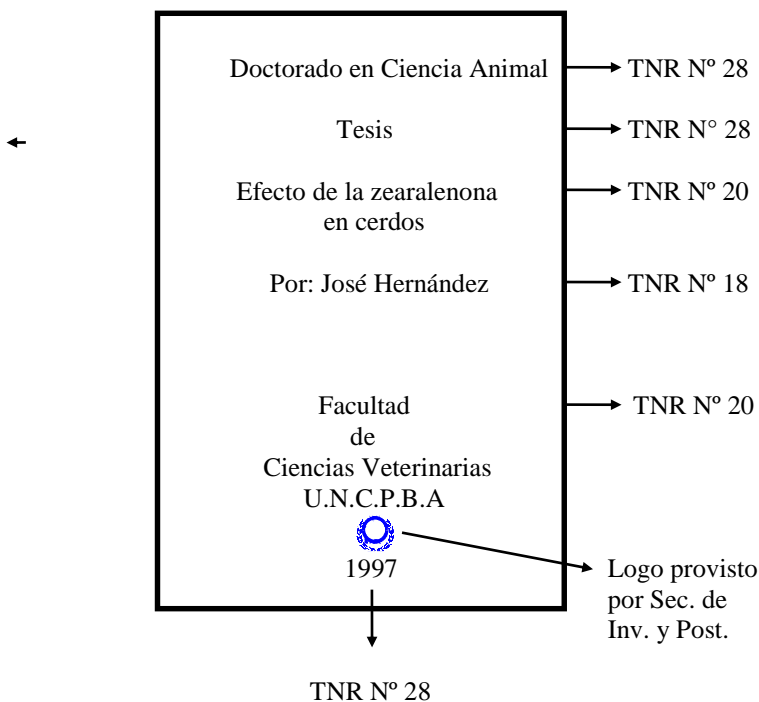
Doctorado en Ciencia Animal

TNR Nº 28

Tesis

TNR N° 28

Efecto de la zearalenona en cerdos

TNR Nº 20

Por: José Hernández

TNR Nº 18

Facultad de Ciencias Veterinarias U.N.C.P.B.A

TNR Nº 20

1997

Logo provisto por Sec. de Inv. y Post.

TNR Nº 28